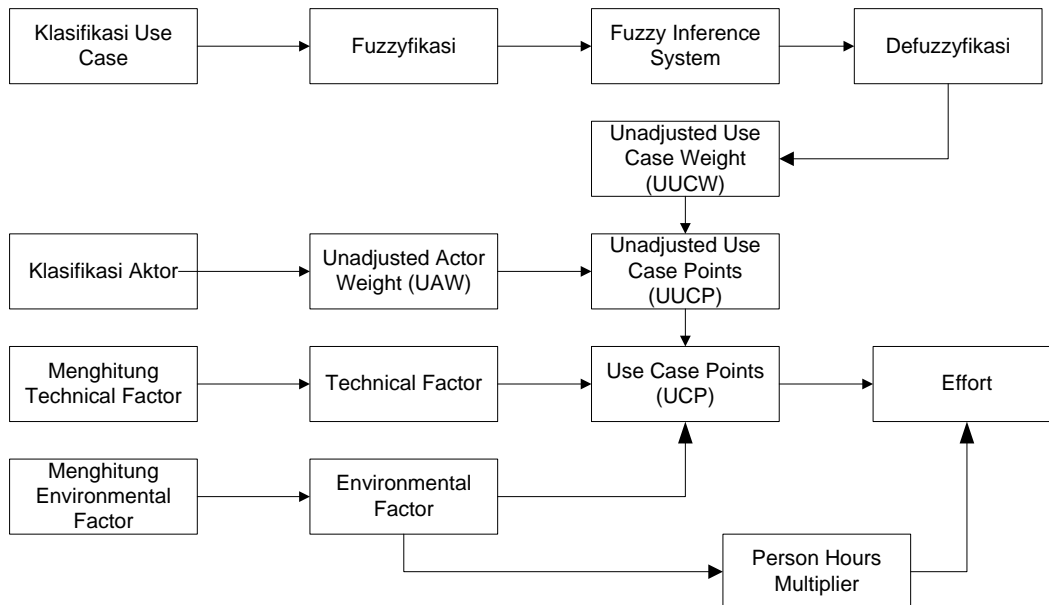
Klasifikasi Use Case

Fuzzyfikasi

Fuzzy Inference System

Defuzzyfikasi

Unadjusted Use Case Weight (UUCW)

Klasifikasi Aktor

Unadjusted Actor Weight (UAW)

Unadjusted Use Case Points (UUCP)

Menghitung Technical Factor

Technical Factor

Use Case Points (UCP)

Effort

Menghitung Environmental Factor

Environmental Factor

Person Hours Multiplier